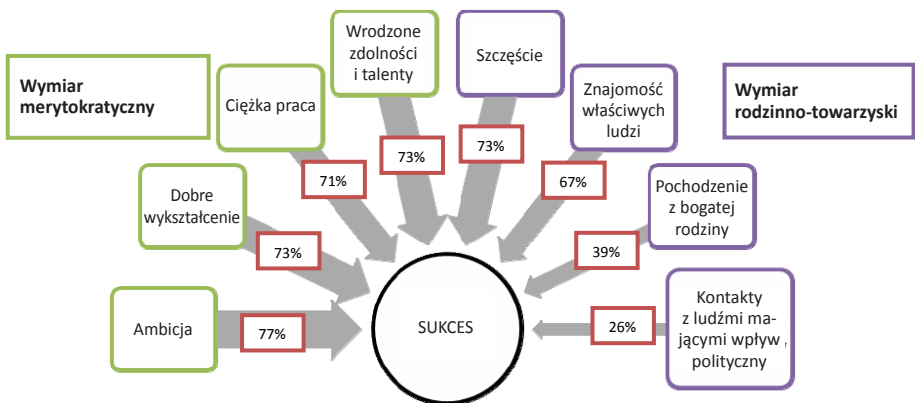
Wymiar merytokratyczny

Ciężka praca

Wrodzone zdolności i talenty

Szczęście

Znajomość właściwych ludzi

Wymiar rodzinno-towarzyski

73%

73%

71%

67%

Dobre wykształcenie

Pochodzenie z bogatej rodziny

73%

39%

Ambicja

77%

SUKCES

26%

Kontakty z ludźmi mającymi wpływ , polityczny